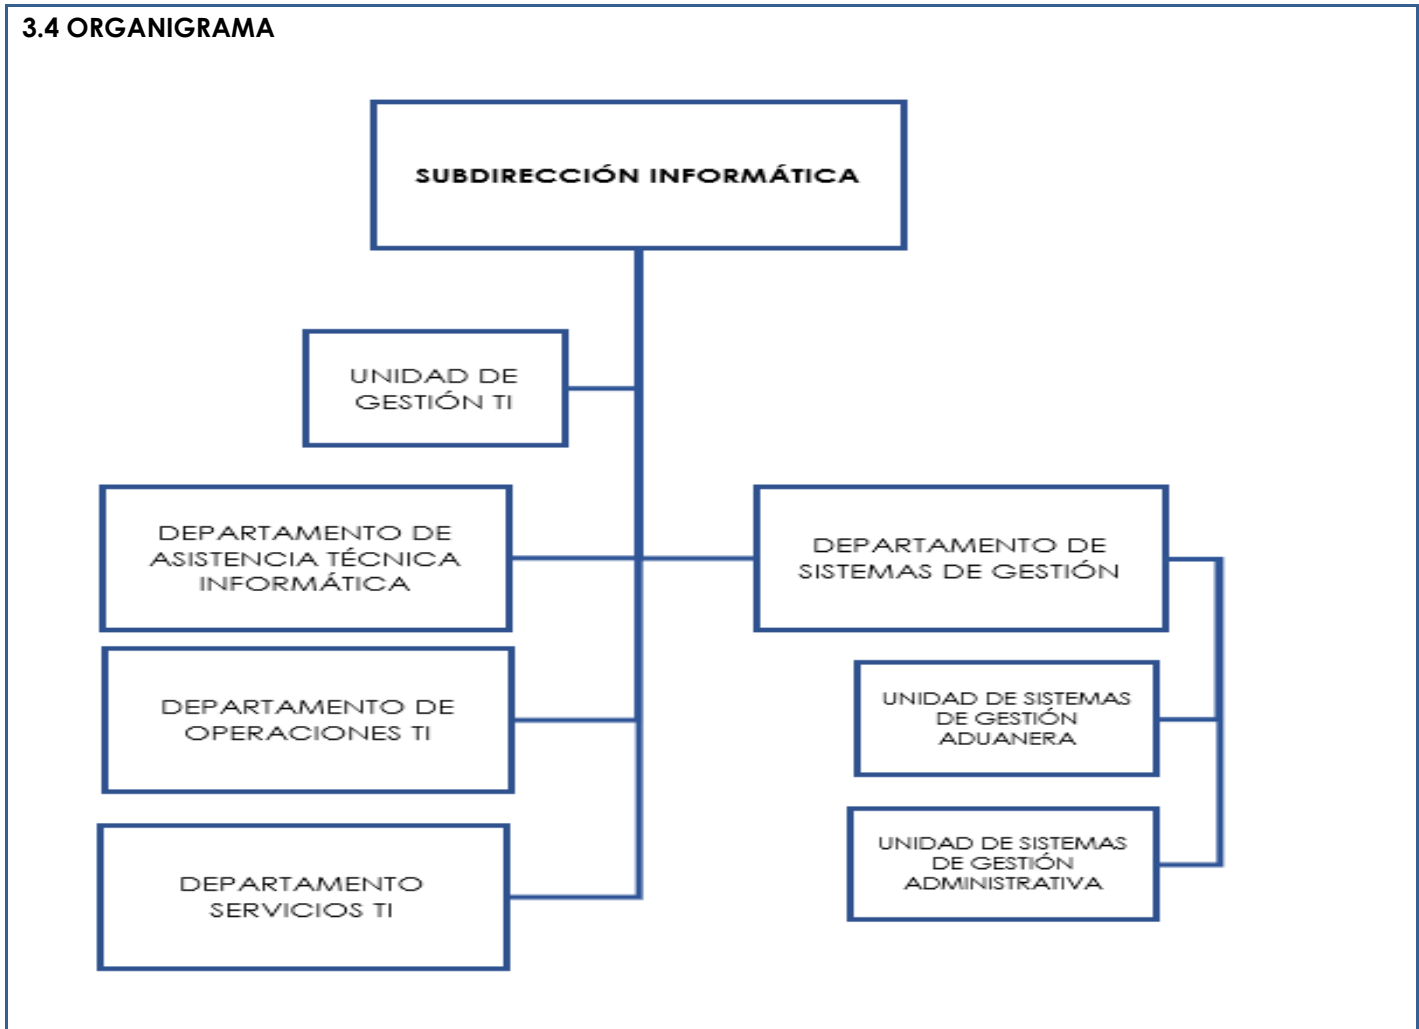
3.4 ORGANIGRAMA

SUBDIRECCIÓN INFORMÁTICA

UNIDAD DE GESTIÓN TI

DEPARTAMENTO DE ASISTENCIA TÉCNICA INFORMÁTICA

DEPARTAMENTO DE SISTEMAS DE GESTIÓN

DEPARTAMENTO DE OPERACIONES TI

UNIDAD DE SISTEMAS DE GESTIÓN ADUANERA

DEPARTAMENTO SERVICIOS TI

UNIDAD DE SISTEMAS DE GESTIÓN ADMINISTRATIVA